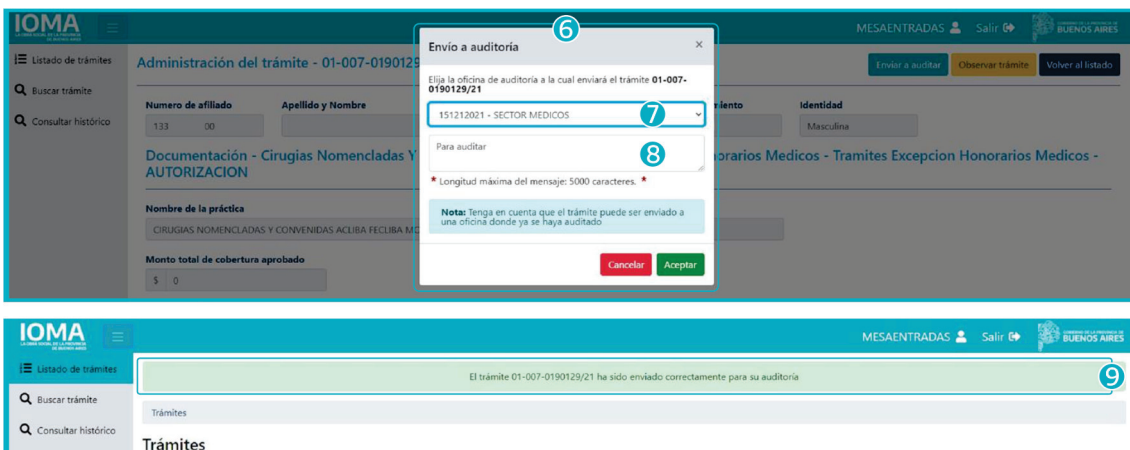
IOMA
LA OBRA SOCIAL DE LA PROVINCIA DE BUENOS AIRES

MESAENTRADAS Salir
GOBIERNO DE LA PROVINCIA DE BUENOS AIRES

Listado de trámites
Buscar trámite
Consultar histórico

Administración del trámite - 01-007-0190129

Enviar a auditar Observar trámite Volver al listado

Numero de afiliado
133 00
Apellido y Nombre
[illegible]iento
Identidad
Masculina

Documentación - Cirugias Nomenclادas Y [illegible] orarios Medicos - Tramites Excepcion Honorarios Medicos - AUTORIZACION

Nombre de la práctica
CIRUGIAS NOMENCLADAS Y CONVENIDAS ACLIBA FECLIBA M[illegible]

Monto total de cobertura aprobado
$ 0

6
Envío a auditoría ×
Elija la oficina de auditoría a la cual enviará el trámite 01-007-0190129/21
151212021 - SECTOR MEDICOS
7
Para auditar
8
* Longitud máxima del mensaje: 5000 caracteres. *
Nota: Tenga en cuenta que el trámite puede ser enviado a una oficina donde ya se haya auditado
Cancelar Aceptar

IOMA
LA OBRA SOCIAL DE LA PROVINCIA DE BUENOS AIRES
MESAENTRADAS Salir
GOBIERNO DE LA PROVINCIA DE BUENOS AIRES
Listado de trámites
Buscar trámite
Consultar histórico
El trámite 01-007-0190129/21 ha sido enviado correctamente para su auditoría
9
Trámites
Trámites